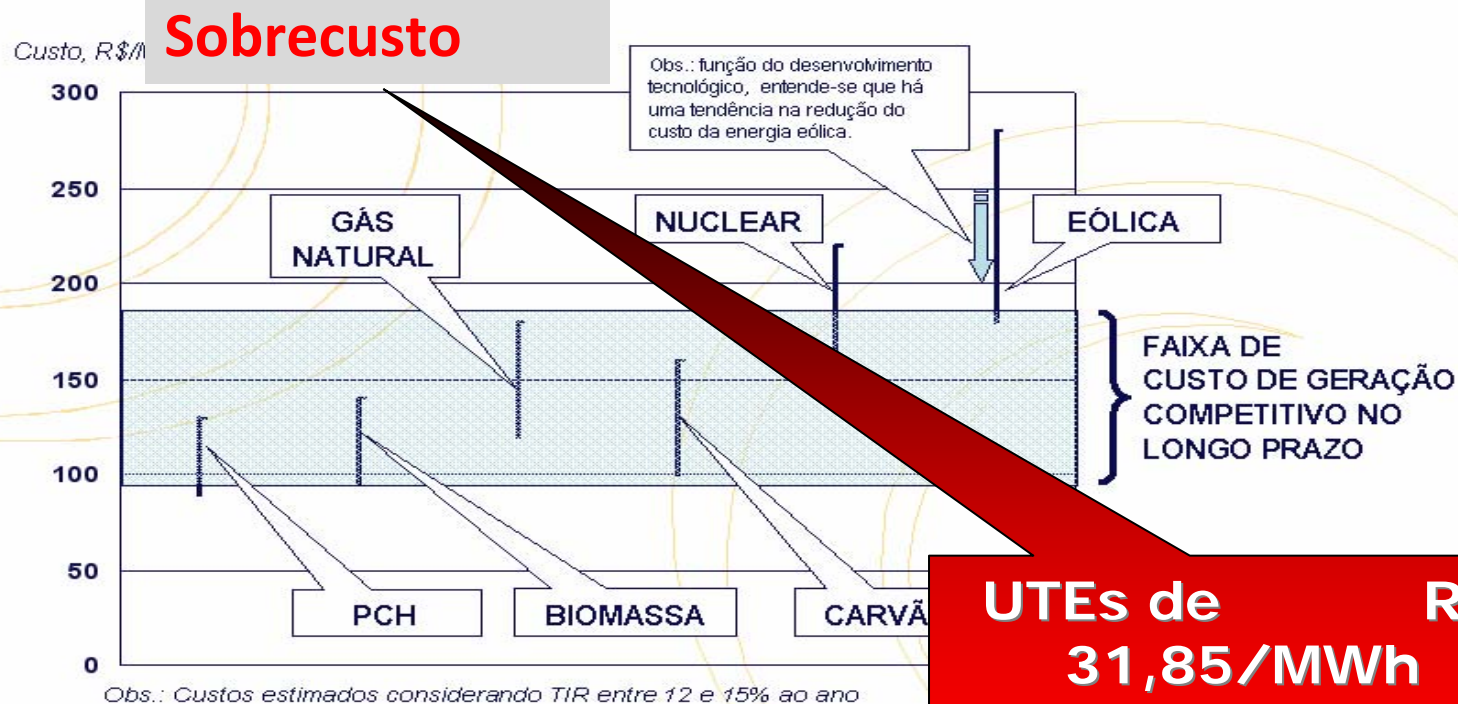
Custo, R$/M

Sobrecusto

Obs.: função do desenvolvimento tecnológico, entende-se que há uma tendência na redução do custo da energia eólica.

300
250
200
150
100
50
0

GÁS NATURAL

NUCLEAR

EÓLICA

FAIXA DE CUSTO DE GERAÇÃO COMPETITIVO NO LONGO PRAZO

PCH

BIOMASSA

CARVÃ

UTEs de R 31,85/MWh

Obs.: Custos estimados considerando TIR entre 12 e 15% ao ano